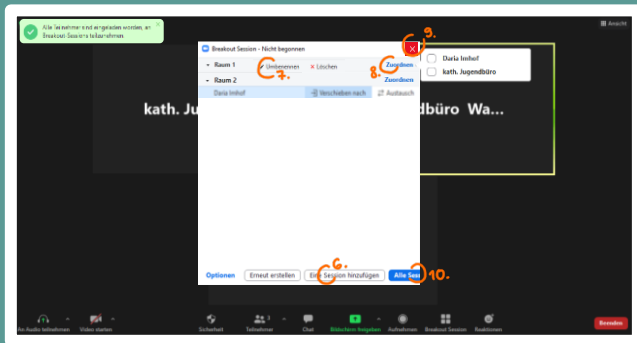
Alle Teilnehmer sind eingeladen worden, an Breakout Sessions teilzunehmen.

Ansicht

Breakout Session - Nicht begonnen

Raum 1
Umbenennen
Löschen
Zuordnen
Raum 2
Zuordnen
Daria Imhof
Verschieben nach
Austausch

9.
7.
8.

Daria Imhof
kath. Jugendbüro

kath. Ju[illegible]dbüro Wa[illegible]

Optionen
Erneut erstellen
Eine Session hinzufügen
Alle Ses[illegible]

6.
10.

An Audio teilnehmen
Video starten
Sicherheit
Teilnehmer 2
Chat
Bildschirm freigeben
Aufnehmen
Breakout Session
Reaktionen
Beenden